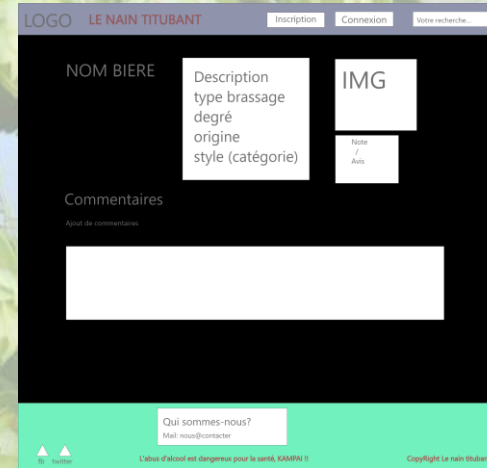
LOGO LE NAIN TITUBANT

Inscription Connexion Votre recherche...

NOM BIERE

Description
type brassage
degré
origine
style (catégorie)

IMG

Note
/
Avis

Commentaires

Ajout de commentaires

Qui sommes-nous?
Mail: nous@contacter

fb twitter

L'abus d'alcool est dangereux pour la santé, KAMPAI !!

CopyRight Le nain tituban